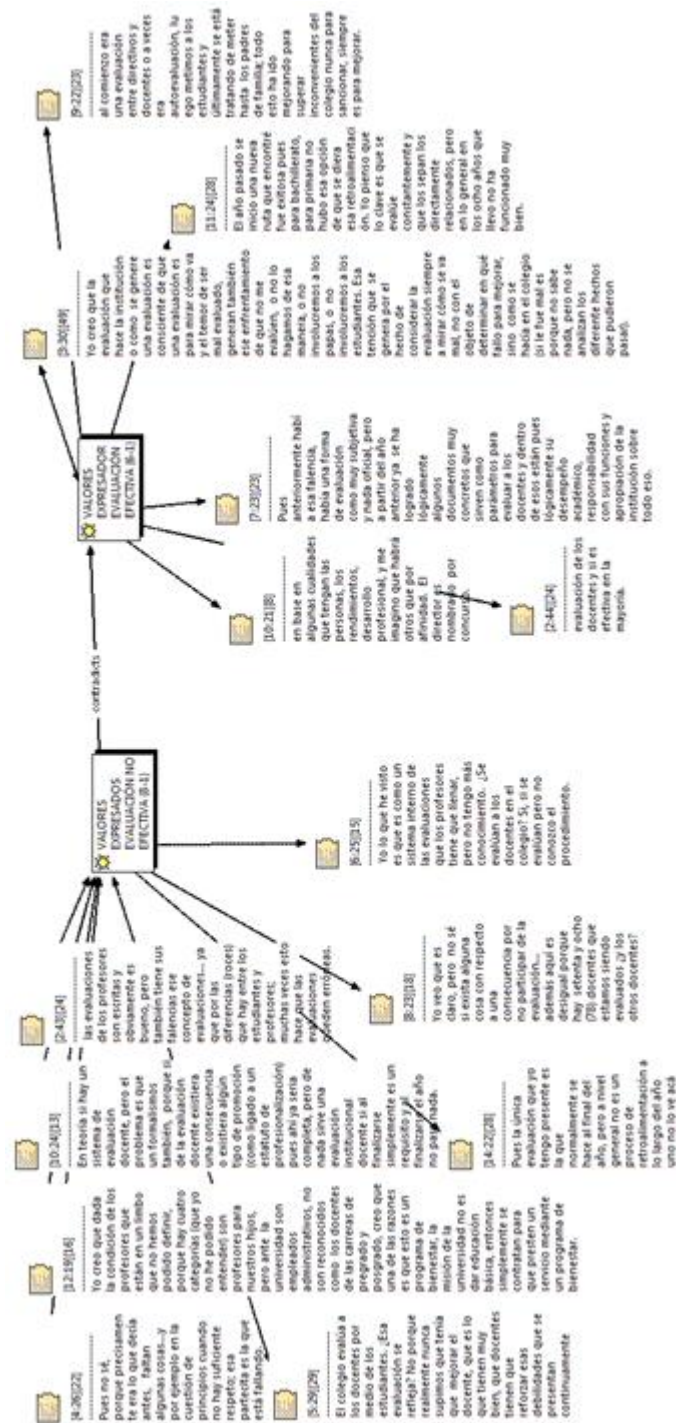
[4:30][22]

Pues no sé, porque precisamente eso lo que decía antes, faltan algunas cosas... y por ejemplo en la cuestión de principios cuando no hay suficiente respeto; esa partecita es la que está fallando.

[5:26][29]

El colegio evalúa a los docentes por medio de los estudiantes. ¿Esa evaluación se refleja? No porque realmente nunca supimos que tenía que mejorar el docente, que es lo que tienen muy bien, que docentes tienen que reforzar esas habilidades que se presentan continuamente

[12:19][16]

Yo creo que dada la condición de los profesores que están en un limbo que no hemos podido definir, porque hay cuatro categorías (que yo no he podido entender) son profesores para nuestros hijos, pero ante la universidad son empleados administrativos, no son reconocidos como los docentes de las carreras de pregrado y posgrado, creo que una de las razones es que esto es un programa de bienestar, la misión de la universidad no es dar educación básica, entonces simplemente se contratan para que presten un servicio mediante un programa de bienestar.

[10:24][13]

En teoría si hay un sistema de evaluación docente, pero el problema es que son formalismos también, porque si la evaluación docente existiera una consecuencia o existiera algún tipo de promoción (como ligado a un estatuto de profesionalización) pues ahí ya sería completa, pero de nada sirve una evaluación institucional docente si al finalizar simplemente es un requisito y al finalizar el año no pasa nada.

[14:22][20]

Pues la única evaluación que yo tengo presente es la que normalmente se hace al final del año, pero a nivel general no es un proceso de retroalimentación a lo largo del año uno no lo ve acá

[2:43][24]

las evaluaciones de los profesores son escritas y obviamente es bueno, pero también tiene sus falencias ese concepto de evaluaciones... ya que por las diferencias (roces) que hay entre los estudiantes y profesores; muchas veces esto hace que las evaluaciones queden erróneas.

VALORES EXPRESADOS EVALUACION NO EFECTIVA {8-1}

[6:25][15]

Yo lo que he visto es que es como un sistema interno de las evaluaciones que los profesores tiene que llenar, pero no tengo más conocimiento. ¿Se evalúan a los docentes en el colegio? Sí, sí se evalúan pero no conozco el procedimiento.

[8:23][18]

Yo veo que es claro, pero no sé si exista alguna cosa con respecto a una consecuencia por no participar de la evaluación... además aquí es desigual porque hay setenta y ocho (78) docentes que estamos siendo evaluados ¿y los otros docentes?

contradicts

VALORES EXPRESADOR EVALUACION EFECTIVA {8-1}

[10:21][8]

en base en algunas cualidades que tengan las personas, los rendimientos, desarrollo profesional, y me imagino que habrá otros que por afinidad. El director es nombrado por concurso.

[2:44][24]

evaluación de los docentes y si es efectiva en la mayoría.

[7:23][23]

Pues anteriormente había esa falencia, había una forma de evaluación como muy subjetiva y nada oficial, pero a partir del año anterior ya se ha logrado lógicamente algunos documentos muy concretos que sirven como parámetros para evaluar a los docentes y dentro de esos están pues lógicamente su desempeño académico, responsabilidad con sus funciones y apropiación de la institución sobre todo eso.

[3:30][49]

Yo creo que la evaluación que hace la institución o como se genere una evaluación es consciente de que una evaluación es para mirar cómo va y el temor de ser mal evaluado, generan también ese enfrentamiento de que no me evalúen, o no lo hagamos de esa manera, o no involucremos a los papás, o no involucremos a los estudiantes. Esa tensión que se genera por el hecho de considerar la evaluación siempre a mirar cómo se va mal, no con el objeto de determinar en qué fallo para mejorar, sino como se hacía en el colegio (si le fue mal es porque no sabe nada, pero no se analizan los diferentes hechos que pudieron pasar).

[11:24][28]

El año pasado se inició una nueva ruta que encontré fue exitosa pues para bachillerato, para primaria no hubo esa opción de que se diera esa retroalimentación, lo pienso que lo clave es que se evalúe constantemente y que los que lo sepan los directamente relacionados, pero en lo general en los ocho años que llevo no ha funcionado muy bien.

[9:22][23]

al comienzo era una evaluación entre directivos y docentes o a veces era autoevaluación, luego metimos a los estudiantes y últimamente se está tratando de meter hasta los padres de familia; todo esto ha ido mejorando para superar inconvenientes del colegio nunca para sancionar, siempre es para mejorar.